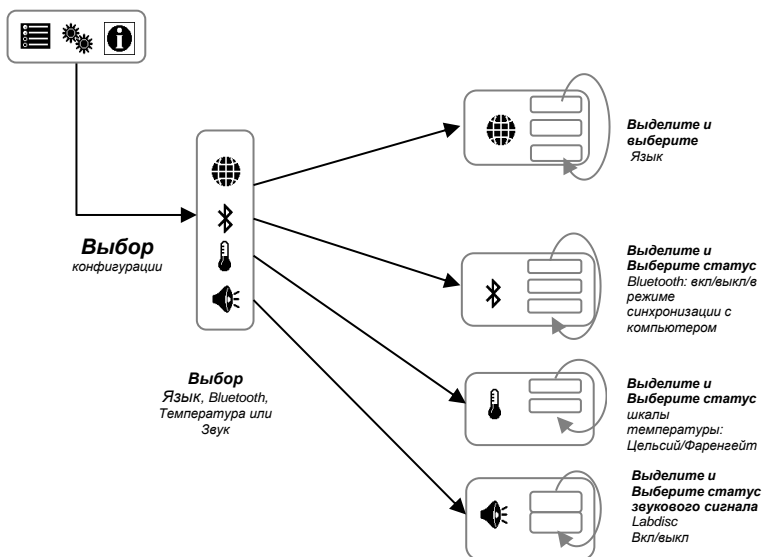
Выбор
конфигурации

Выбор
Язык, Bluetooth, Температура или Звук

Выделите и выберите
Язык

Выделите и Выберите статус
Bluetooth: вкл/выкл/в режиме синхронизации с компьютером

Выделите и Выберите статус
шкалы температуры: Цельсий/Фаренгейт

Выделите и Выберите статус звукового сигнала
Labdisc Вкл/выкл